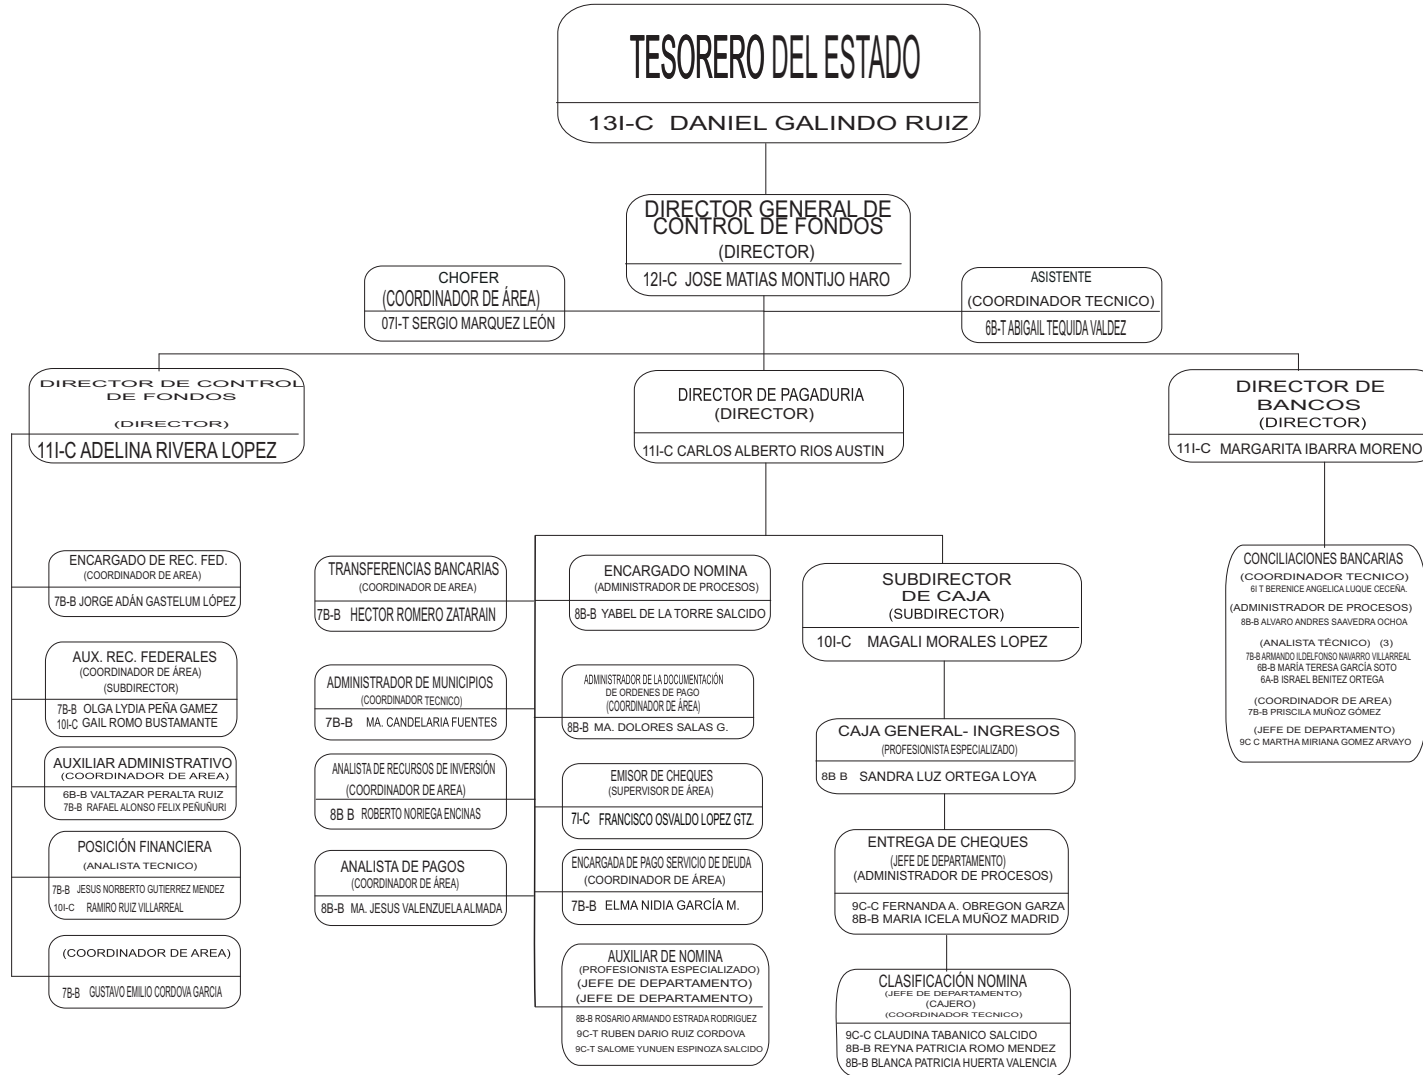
TESORERO DEL ESTADO
13I-C DANIEL GALINDO RUIZ

DIRECTOR GENERAL DE CONTROL DE FONDOS
(DIRECTOR)
12I-C JOSE MATIAS MONTIJO HARO

CHOFER
(COORDINADOR DE ÁREA)
07I-T SERGIO MARQUEZ LEÓN

ASISTENTE
(COORDINADOR TECNICO)
6B-T ABIGAIL TEQUIDA VALDEZ

DIRECTOR DE CONTROL DE FONDOS
(DIRECTOR)
11I-C ADELINA RIVERA LOPEZ

DIRECTOR DE PAGADURIA
(DIRECTOR)
11I-C CARLOS ALBERTO RIOS AUSTIN

DIRECTOR DE BANCOS
(DIRECTOR)
11I-C MARGARITA IBARRA MORENO

ENCARGADO DE REC. FED.
(COORDINADOR DE AREA)
7B-B JORGE ADÁN GASTELUM LÓPEZ

AUX. REC. FEDERALES
(COORDINADOR DE ÁREA)
(SUBDIRECTOR)
7B-B OLGA LYDIA PEÑA GAMEZ
10I-C GAIL ROMO BUSTAMANTE

AUXILIAR ADMINISTRATIVO
(COORDINADOR DE AREA)
6B-B VALTAZAR PERALTA RUIZ
7B-B RAFAEL ALONSO FELIX PEÑUÑURI

POSICIÓN FINANCIERA
(ANALISTA TECNICO)
7B-B JESUS NORBERTO GUTIERREZ MENDEZ
10I-C RAMIRO RUIZ VILLARREAL

(COORDINADOR DE AREA)
7B-B GUSTAVO EMILIO CORDOVA GARCIA

TRANSFERENCIAS BANCARIAS
(COORDINADOR DE AREA)
7B-B HECTOR ROMERO ZATARAIN

ADMINISTRADOR DE MUNICIPIOS
(COORDINADOR TECNICO)
7B-B MA. CANDELARIA FUENTES

ANALISTA DE RECURSOS DE INVERSIÓN
(COORDINADOR DE AREA)
8B B ROBERTO NORIEGA ENCINAS

ANALISTA DE PAGOS
(COORDINADOR DE ÁREA)
8B-B MA. JESUS VALENZUELA ALMADA

ENCARGADO NOMINA
(ADMINISTRADOR DE PROCESOS)
8B-B YABEL DE LA TORRE SALCIDO

ADMINISTRADOR DE LA DOCUMENTACIÓN DE ORDENES DE PAGO
(COORDINADOR DE ÁREA)
8B-B MA. DOLORES SALAS G.

EMISOR DE CHEQUES
(SUPERVISOR DE ÁREA)
7I-C FRANCISCO OSVALDO LOPEZ GTZ.

ENCARGADA DE PAGO SERVICIO DE DEUDA
(COORDINADOR DE ÁREA)
7B-B ELMA NIDIA GARCÍA M.

AUXILIAR DE NOMINA
(PROFESIONISTA ESPECIALIZADO)
(JEFE DE DEPARTAMENTO)
(JEFE DE DEPARTAMENTO)
8B-B ROSARIO ARMANDO ESTRADA RODRIGUEZ
9C-T RUBEN DARIO RUIZ CORDOVA
9C-T SALOME YUNUEN ESPINOZA SALCIDO

SUBDIRECTOR DE CAJA
(SUBDIRECTOR)
10I-C MAGALI MORALES LOPEZ

CAJA GENERAL- INGRESOS
(PROFESIONISTA ESPECIALIZADO)
8B B SANDRA LUZ ORTEGA LOYA

ENTREGA DE CHEQUES
(JEFE DE DEPARTAMENTO)
(ADMINISTRADOR DE PROCESOS)
9C-C FERNANDA A. OBREGON GARZA
8B-B MARIA ICELA MUÑOZ MADRID

CLASIFICACIÓN NOMINA
(JEFE DE DEPARTAMENTO)
(CAJERO)
(COORDINADOR TECNICO)
9C-C CLAUDINA TABANICO SALCIDO
8B-B REYNA PATRICIA ROMO MENDEZ
8B-B BLANCA PATRICIA HUERTA VALENCIA

CONCILIACIONES BANCARIAS
(COORDINADOR TECNICO)
6I T BERENICE ANGELICA LUQUE CECEÑA.
(ADMINISTRADOR DE PROCESOS)
8B-B ALVARO ANDRES SAAVEDRA OCHOA
(ANALISTA TÉCNICO) (3)
7B-B ARMANDO ILDELFONSO NAVARRO VILLARREAL
6B-B MARÍA TERESA GARCÍA SOTO
6A-B ISRAEL BENITEZ ORTEGA
(COORDINADOR DE AREA)
7B-B PRISCILA MUÑOZ GÓMEZ
(JEFE DE DEPARTAMENTO)
9C C MARTHA MIRIANA GOMEZ ARVAYO